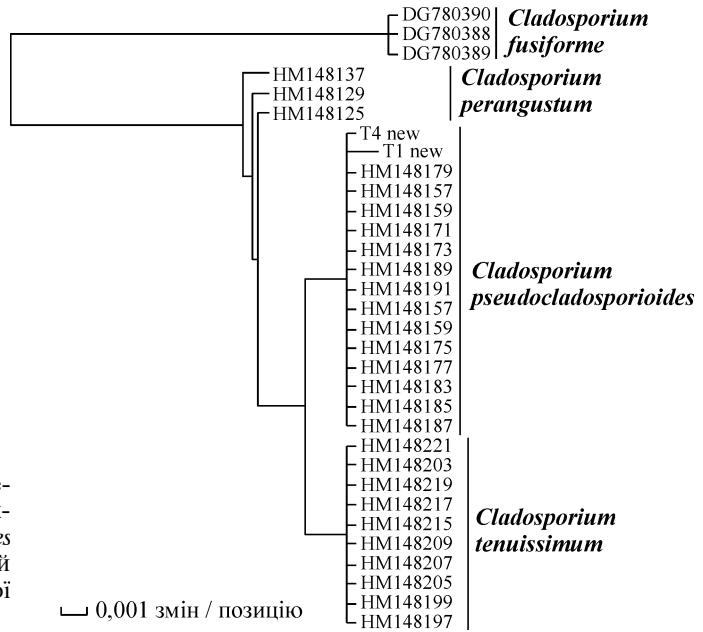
DG780390
DG780388
DG780389
Cladosporium fusiforme

HM148137
HM148129
HM148125
Cladosporium perangustum

T4 new
T1 new
HM148179
HM148157
HM148159
HM148171
HM148173
HM148189
HM148191
HM148157
HM148159
HM148175
HM148177
HM148183
HM148185
HM148187
Cladosporium pseudocladosporioides

HM148221
HM148203
HM148219
HM148217
HM148215
HM148209
HM148207
HM148205
HM148199
HM148197
Cladosporium tenuissimum

0,001 змін / позицію